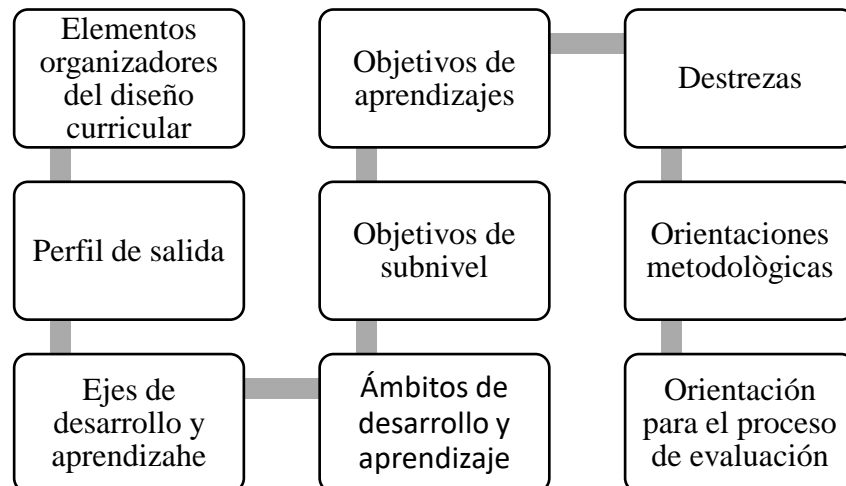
Elementos organizadores del diseño curricular

Perfil de salida

Ejes de desarrollo y aprendizahe

Ámbitos de desarrollo y aprendizaje

Objetivos de subnivel

Objetivos de aprendizajes

Destrezas

Orientaciones metodològicas

Orientación para el proceso de evaluación